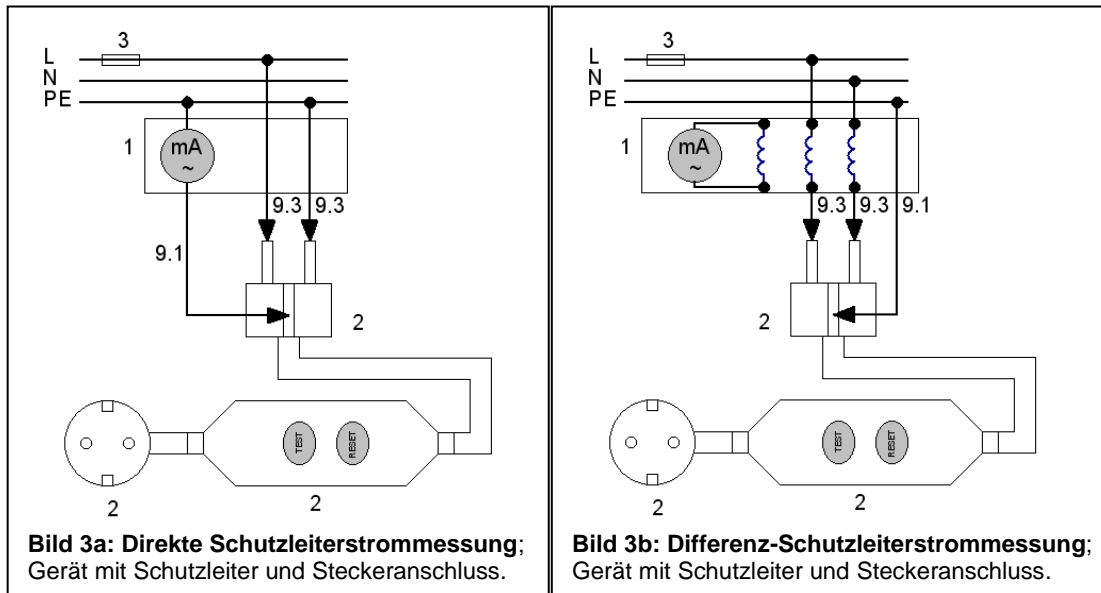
L
N
PE
3
1
mA
~
9.3
9.3
9.1
2
TEST
RESET
2
2

**Bild 3a: Direkte Schutzleiterstrommessung**; Gerät mit Schutzleiter und Steckeranschluss.

L
N
PE
3
1
mA
~
9.3
9.3
9.1
2
TEST
RESET
2
2

**Bild 3b: Differenz-Schutzleiterstrommessung**; Gerät mit Schutzleiter und Steckeranschluss.